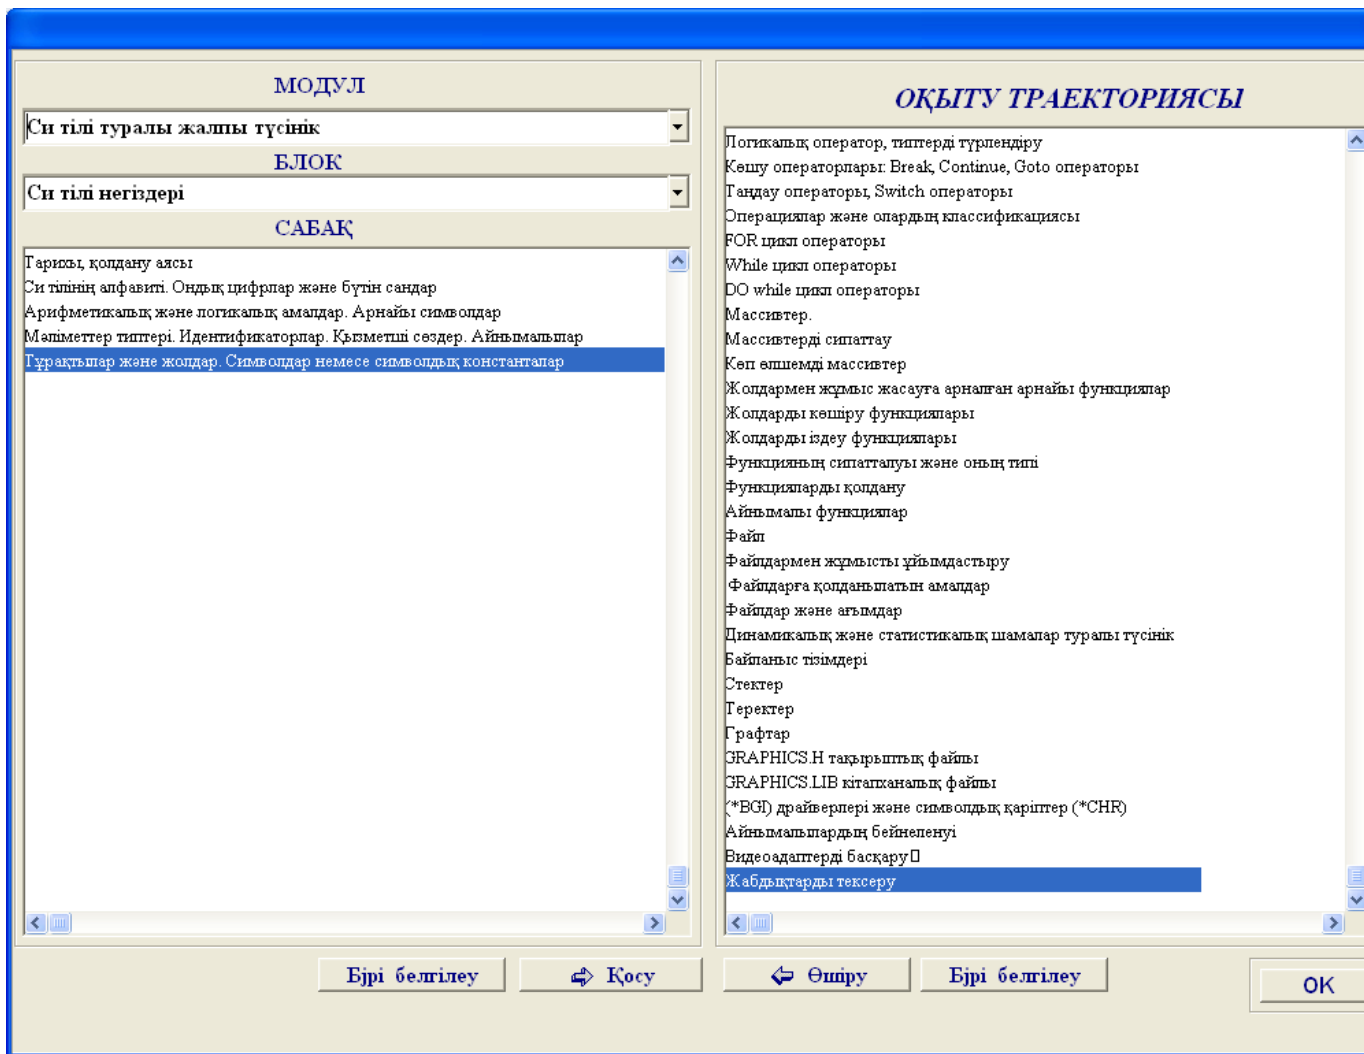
МОДУЛ

Си тілі туралы жалпы түсінік

БЛОК

Си тілі негіздері

САБАҚ

Тарихы, қолдану аясы
Си тілінің алфавиті. Ондық цифрлар және бүтін сандар
Арифметикалық және логикалық амалдар. Арнайы символдар
Мәліметтер типтері. Идентификаторлар. Қызметші сөздер. Айнымалылар
Тұрақтылар және жолдар. Символдар немесе символдық константалар

ОҚЫТУ ТРАЕКТОРИЯСЫ

Логикалық оператор, типтерді түрлендіру
Көшу операторлары: Break, Continue, Goto операторы
Таңдау операторы, Switch операторы
Операциялар және олардың классификациясы
FOR цикл операторы
While цикл операторы
DO while цикл операторы
Массивтер.
Массивтерді сипаттау
Көп өлшемді массивтер
Жолдармен жұмыс жасауға арналған арнайы функциялар
Жолдарды көшіру функциялары
Жолдарды іздеу функциялары
Функцияның сипатталуы және оның типі
Функцияларды қолдану
Айнымалы функциялар
Файл
Файлдармен жұмысты ұйымдастыру
Файлдарға қолданылатын амалдар
Файлдар және ағымдар
Динамикалық және статистикалық шамалар туралы түсінік
Байланыс тізімдері
Стектер
Теректер
Графтар
GRAPHICS.H тақырыптық файлы
GRAPHICS.LIB кітапханалық файлы
(*BGI) драйверлері және символдық қаріптер (*CHR)
Айнымалылардың бейнеленуі
Видеоадаптерді басқару
Жабдықтарды тексеру

Бірі белгілеу
Қосу
Өшіру
Бірі белгілеу
OK